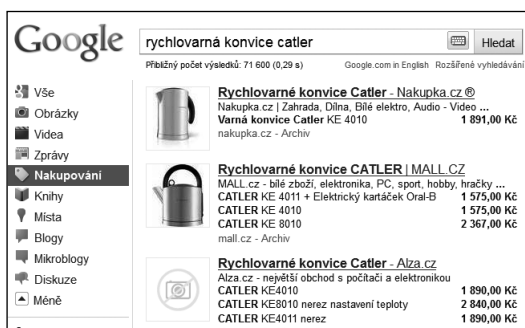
Google

rychlovarná konvice catler

Hledat

Přibližný počet výsledků: 71 600 (0,29 s)

Google.com in English

Rozšířené vyhledávání

Vše
Obrázky
Videa
Zprávy
Nakupování
Knihy
Místa
Blogy
Mikroblogy
Diskuze
Méně

Rychlovarné konvice Catler - Nakupka.cz ®
Nakupka.cz | Zahrada, Dílna, Bílé elektro, Audio - Video ...

| | |
|---|---|
| Varná konvice Catler KE 4010 | 1 891,00 Kč |

nakupka.cz - Archiv

Rychlovarné konvice CATLER | MALL.CZ
MALL.cz - bílé zboží, elektronika, PC, sport, hobby, hračky ...

| | |
|---|---|
| CATLER KE 4011 + Elektrický kartáček Oral-B | 1 575,00 Kč |
| CATLER KE 4010 | 1 575,00 Kč |
| CATLER KE 8010 | 2 367,00 Kč |

mall.cz - Archiv

Rychlovarné konvice Catler - Alza.cz
Alza.cz - největší obchod s počítači a elektronikou

| | |
|---|---|
| CATLER KE4010 | 1 890,00 Kč |
| CATLER KE8010 nerez nastavení teploty | 2 840,00 Kč |
| CATLER KE4011 nerez | 1 890,00 Kč |